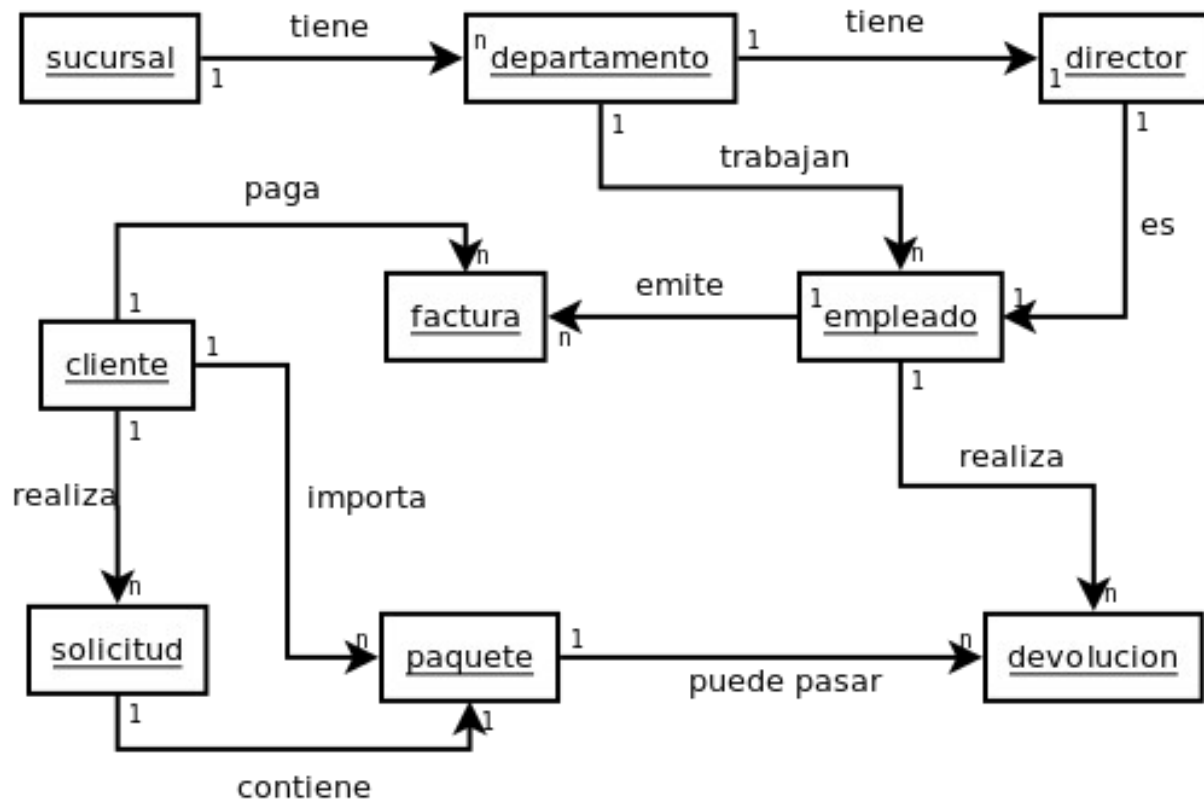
sucursal
1
tiene
n
departamento
1
tiene
1
director
1
1
trabajan
paga
es
n
n
factura
emite
1
empleado
1
n
1
cliente
1
1
1
realiza
realiza
importa
n
n
solicitud
n
paquete
1
n
devolucion
puede pasar
1
1
contiene